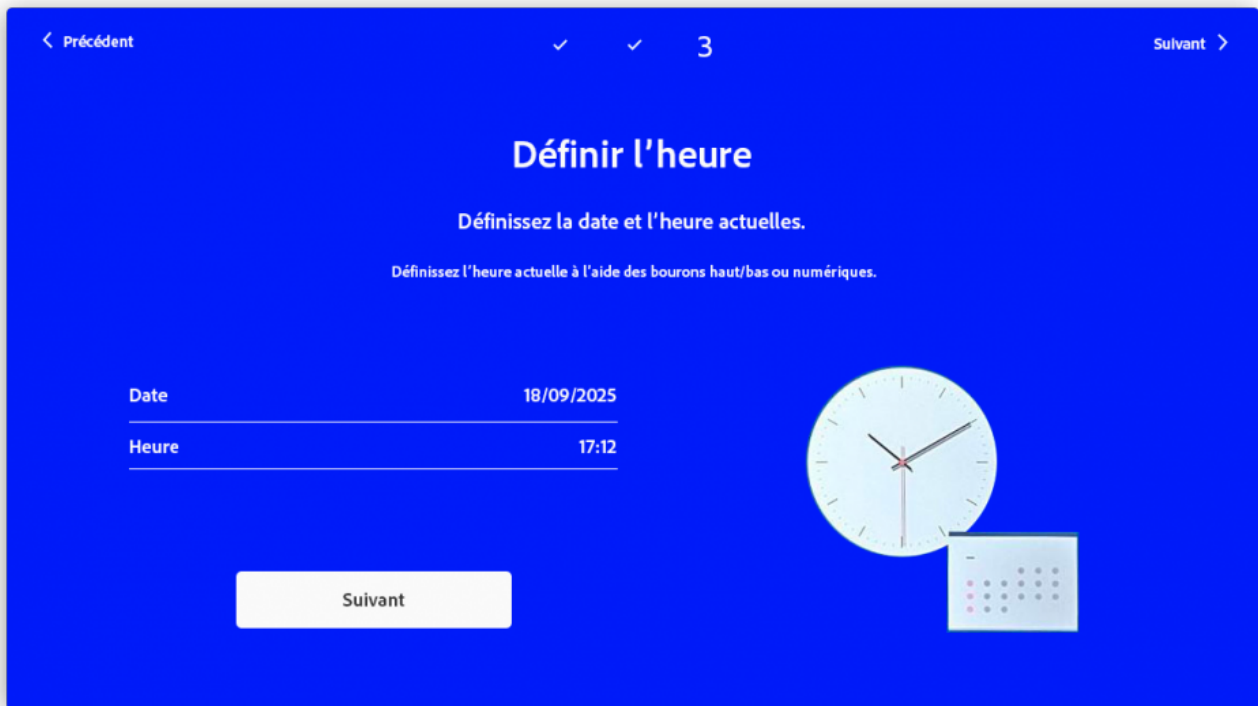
< Précédent ✓ ✓ 3 Suivant >

Définir l’heure

Définissez la date et l’heure actuelles.

Définissez l’heure actuelle à l’aide des bourons haut/bas ou numériques.

| Date | 18/09/2025 |
|---|---|
| Heure | 17:12 |

Suivant